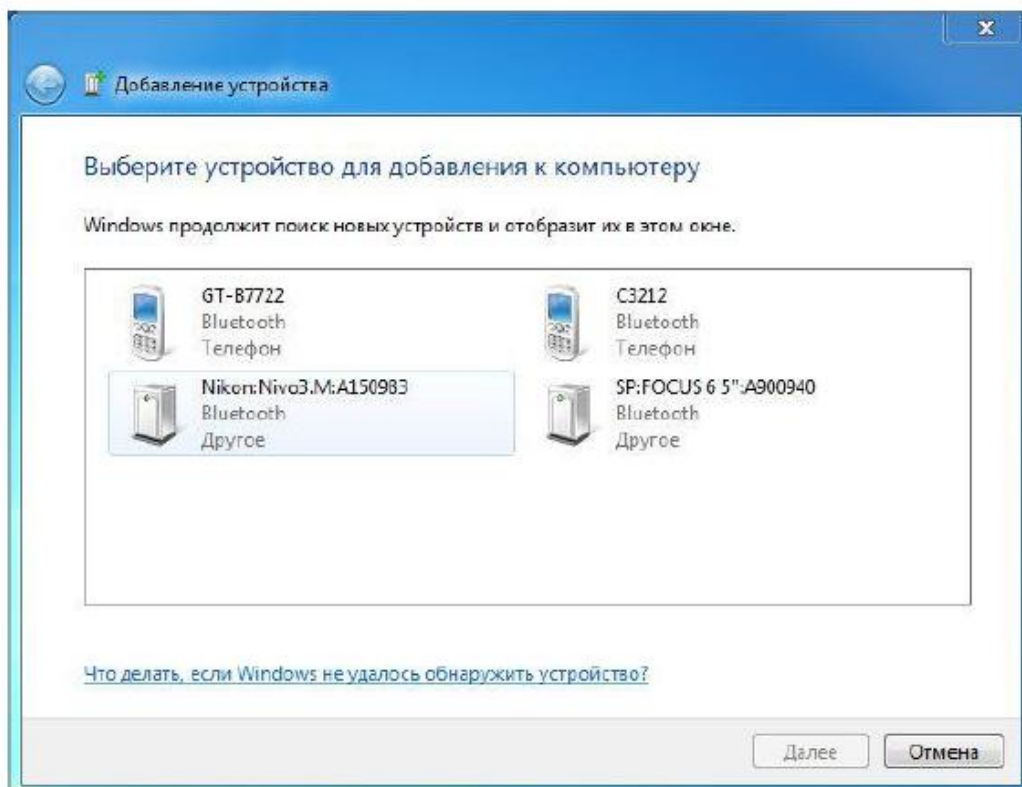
Добавление устройства

Выберите устройство для добавления к компьютеру

Windows продолжит поиск новых устройств и отобразит их в этом окне.

GT-B7722
Bluetooth
Телефон

C3212
Bluetooth
Телефон

Nikon:Nivo3.M:A150983
Bluetooth
Другое

SP:FOCUS 6 5":A900940
Bluetooth
Другое

Что делать, если Windows не удалось обнаружить устройство?

Далее

Отмена